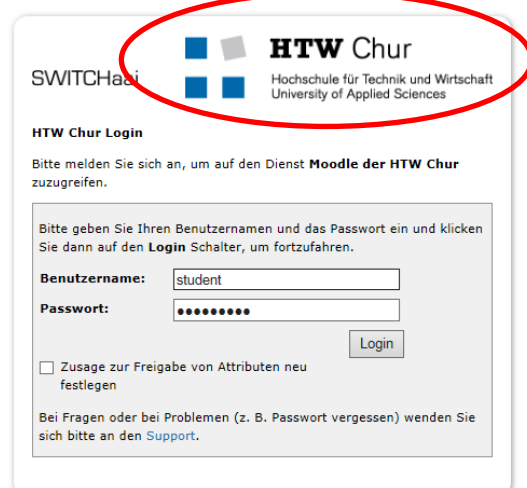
SWITCHaai

HTW Chur
Hochschule für Technik und Wirtschaft
University of Applied Sciences

HTW Chur Login

Bitte melden Sie sich an, um auf den Dienst Moodle der HTW Chur zuzugreifen.

Bitte geben Sie Ihren Benutzernamen und das Passwort ein und klicken Sie dann auf den Login Schalter, um fortzufahren.

Benutzername: student

Passwort: •••••••••

Login

Zusage zur Freigabe von Attributen neu festlegen

Bei Fragen oder bei Problemen (z. B. Passwort vergessen) wenden Sie sich bitte an den Support.